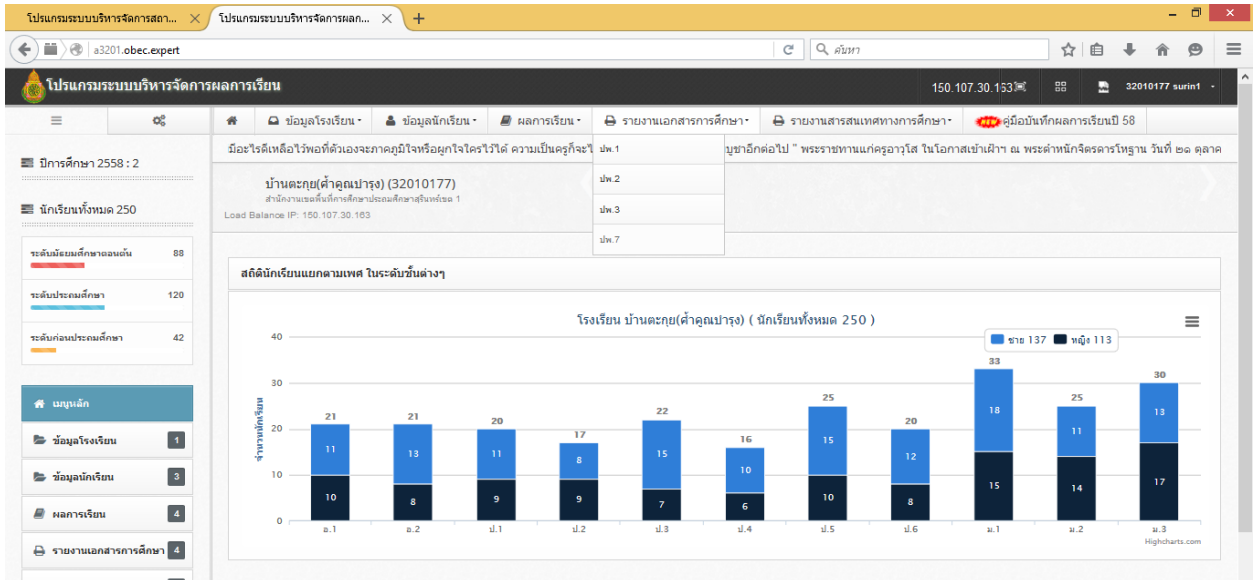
โปรแกรมระบบบริหารจัดการสถา... × โปรแกรมระบบบริหารจัดการผลก... × +

a3201.obec.expert

ค้นหา

โปรแกรมระบบบริหารจัดการผลการเรียน

150.107.30.163

32010177 surin1

ข้อมูลโรงเรียน ข้อมูลนักเรียน ผลการเรียน รายงานเอกสารการศึกษา รายงานสารสนเทศทางการศึกษา NEW คู่มือบันทึกผลการเรียนปี 58

ปีการศึกษา 2558 : 2

นักเรียนทั้งหมด 250

ระดับมัธยมศึกษาตอนต้น 88

ระดับประถมศึกษา 120

ระดับก่อนประถมศึกษา 42

เมนูหลัก

ข้อมูลโรงเรียน 1

ข้อมูลนักเรียน 3

ผลการเรียน 4

รายงานเอกสารการศึกษา 4

มือใดเหลือไว้พอที่ตัวเองจะภาคภูมิใจหรือผูกใจใครไว้ได้ ความเป็นครูก็จะไ

บูชาอีกต่อไป " พระราชทานแก่ครูอาวุโส ในโอกาสเข้าเฝ้าฯ ณ พระตำหนักจิตรลดารโหฐาน วันที่ ๒๑ ตุลาค

ปพ.1

ปพ.2

ปพ.3

ปพ.7

บ้านตะกุย(ค้ำคูณบำรุง) (32010177)

สำนักงานเขตพื้นที่การศึกษาประถมศึกษาสุรินทร์เขต 1

Load Balance IP: 150.107.30.163

สถิตินักเรียนแยกตามเพศ ในระดับชั้นต่างๆ

โรงเรียน บ้านตะกุย(ค้ำคูณบำรุง) ( นักเรียนทั้งหมด 250 )

ชาย 137 หญิง 113

จำนวนนักเรียน

40
30
20
10
0

| | อ.1 | อ.2 | ป.1 | ป.2 | ป.3 | ป.4 | ป.5 | ป.6 | ม.1 | ม.2 | ม.3 |
|---|---|---|---|---|---|---|---|---|---|---|---|
| รวม | 21 | 21 | 20 | 17 | 22 | 16 | 25 | 20 | 33 | 25 | 30 |
| ชาย | 11 | 13 | 11 | 8 | 15 | 10 | 15 | 12 | 18 | 11 | 13 |
| หญิง | 10 | 8 | 9 | 9 | 7 | 6 | 10 | 8 | 15 | 14 | 17 |

Highcharts.com